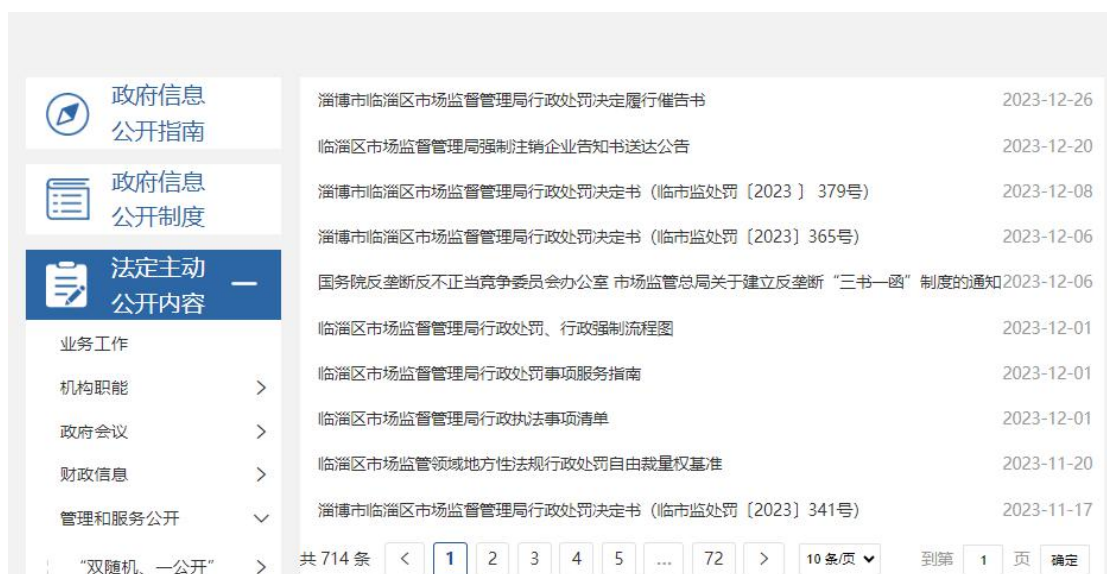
政府信息公开指南

政府信息公开制度

法定主动公开内容 —

业务工作

机构职能 >

政府会议 >

财政信息 >

管理和服务公开 ∨

"双随机、一公开" >

淄博市临淄区市场监督管理局行政处罚决定履行催告书 2023-12-26

临淄区市场监督管理局强制注销企业告知书送达公告 2023-12-20

淄博市临淄区市场监督管理局行政处罚决定书（临市监处罚〔2023 〕379号） 2023-12-08

淄博市临淄区市场监督管理局行政处罚决定书（临市监处罚〔2023〕365号） 2023-12-06

国务院反垄断反不正当竞争委员会办公室 市场监管总局关于建立反垄断"三书一函"制度的通知 2023-12-06

临淄区市场监督管理局行政处罚、行政强制流程图 2023-12-01

临淄区市场监督管理局行政处罚事项服务指南 2023-12-01

临淄区市场监督管理局行政执法事项清单 2023-12-01

临淄区市场监管领域地方性法规行政处罚自由裁量权基准 2023-11-20

淄博市临淄区市场监督管理局行政处罚决定书（临市监处罚〔2023〕341号） 2023-11-17

共 714 条 < 1 2 3 4 5 ... 72 > 10 条/页 到第 1 页 确定